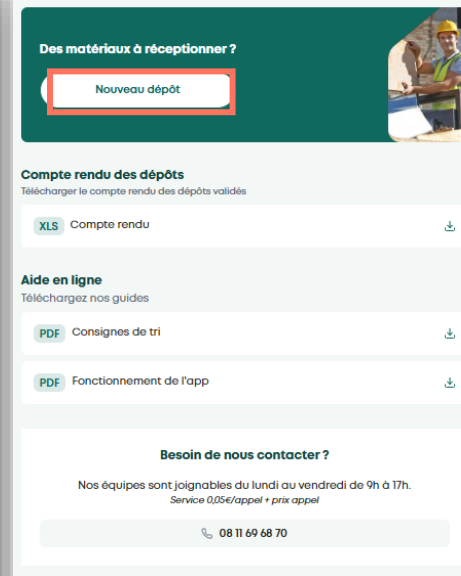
Des matériaux à réceptionner ?

Nouveau dépôt

Compte rendu des dépôts
Télécharger le compte rendu des dépôts validés

XLS Compte rendu

Aide en ligne
Téléchargez nos guides

PDF Consignes de tri

PDF Fonctionnement de l'app

Besoin de nous contacter ?

Nos équipes sont joignables du lundi au vendredi de 9h à 17h.
Service 0,05€/appel + prix appel

08 11 69 68 70